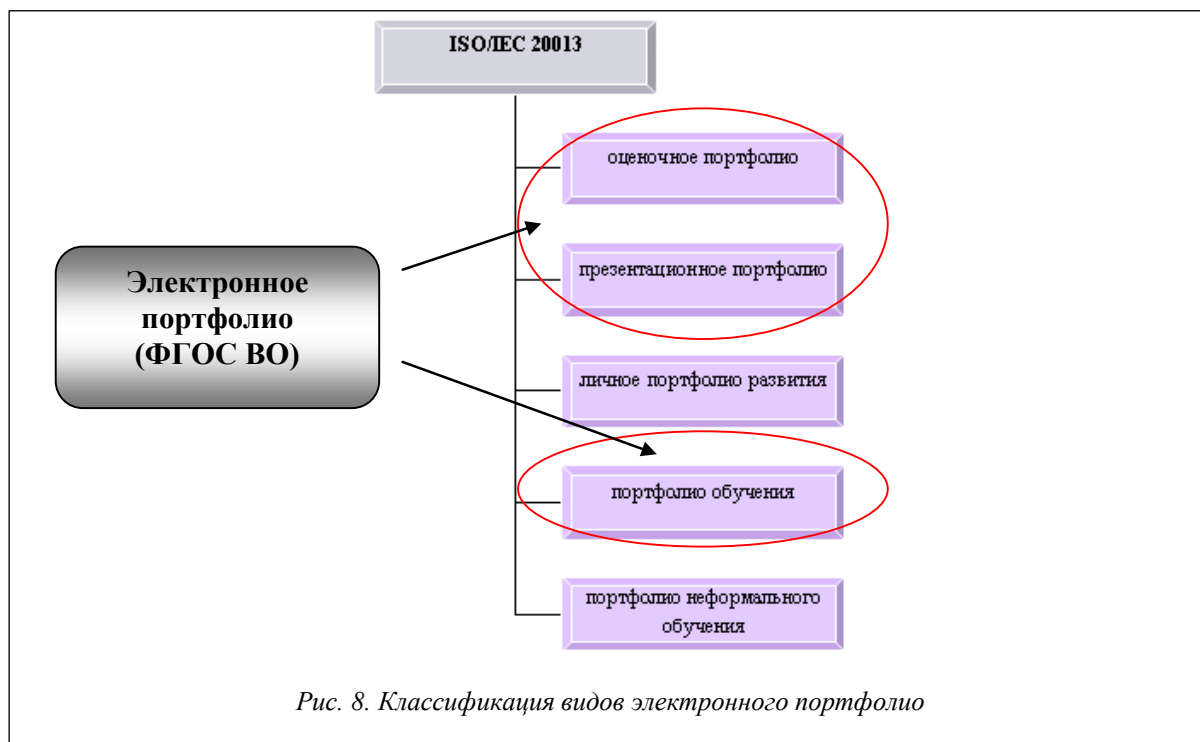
ISO/IEC 20013

оценочное портфолио

презентационное портфолио

личное портфолио развития

портфолио обучения

портфолио неформального обучения

Электронное портфолио (ФГОС ВО)

Рис. 8. Классификация видов электронного портфолио